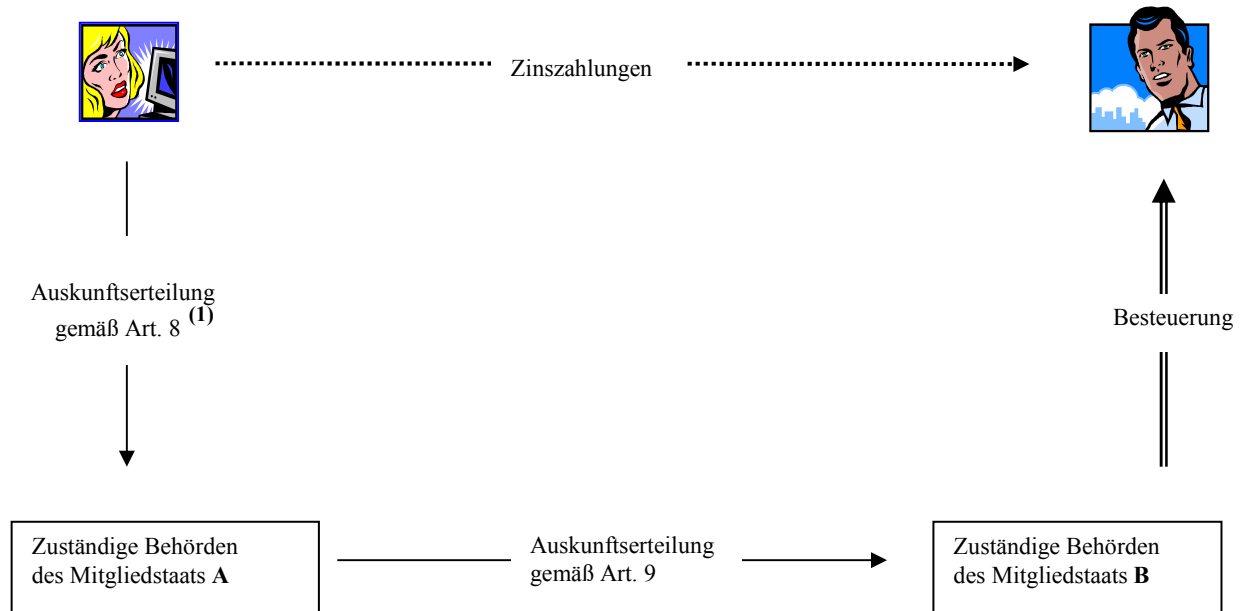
Zinszahlungen

Auskunftserteilung gemäß Art. 8 $^{\mathbf{(1)}}$

Besteuerung

Zuständige Behörden des Mitgliedstaats **A**

Auskunftserteilung gemäß Art. 9

Zuständige Behörden des Mitgliedstaats **B**